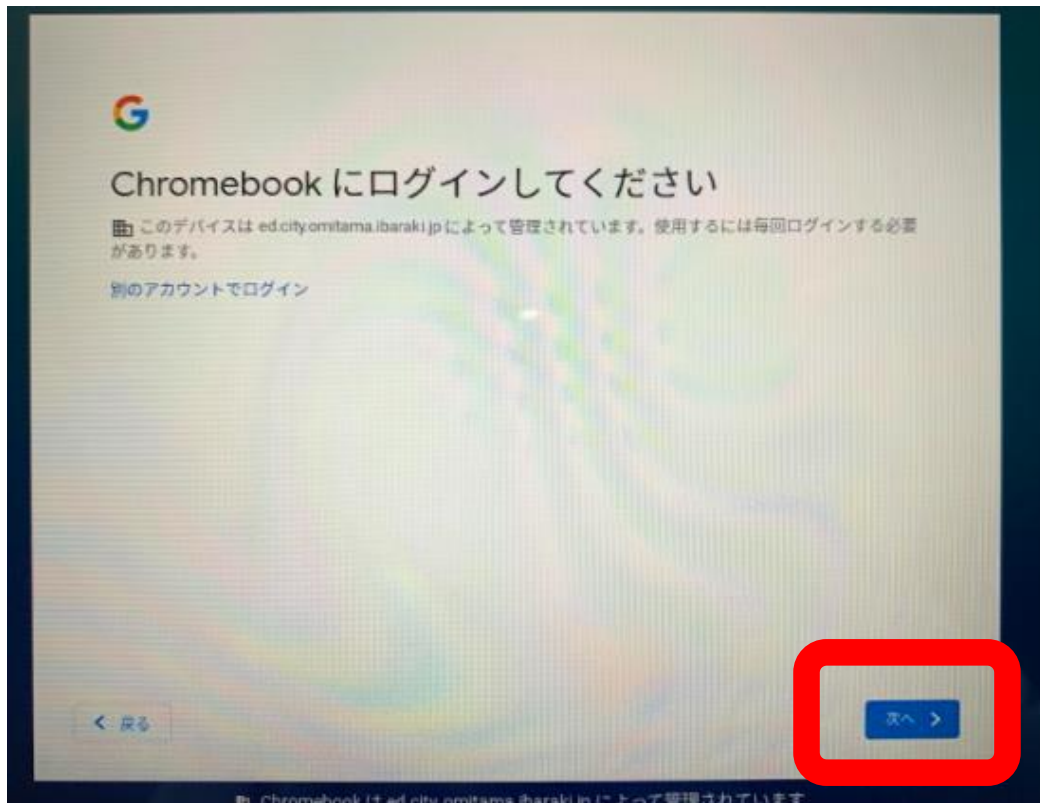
G

Chromebook にログインしてください

このデバイスは ed.city.omitama.ibaraki.jp によって管理されています。使用するには毎回ログインする必要があります。

別のアカウントでログイン

< 戻る

次へ >

Chromebook は ed.city.omitama.ibaraki.jp によって管理されています